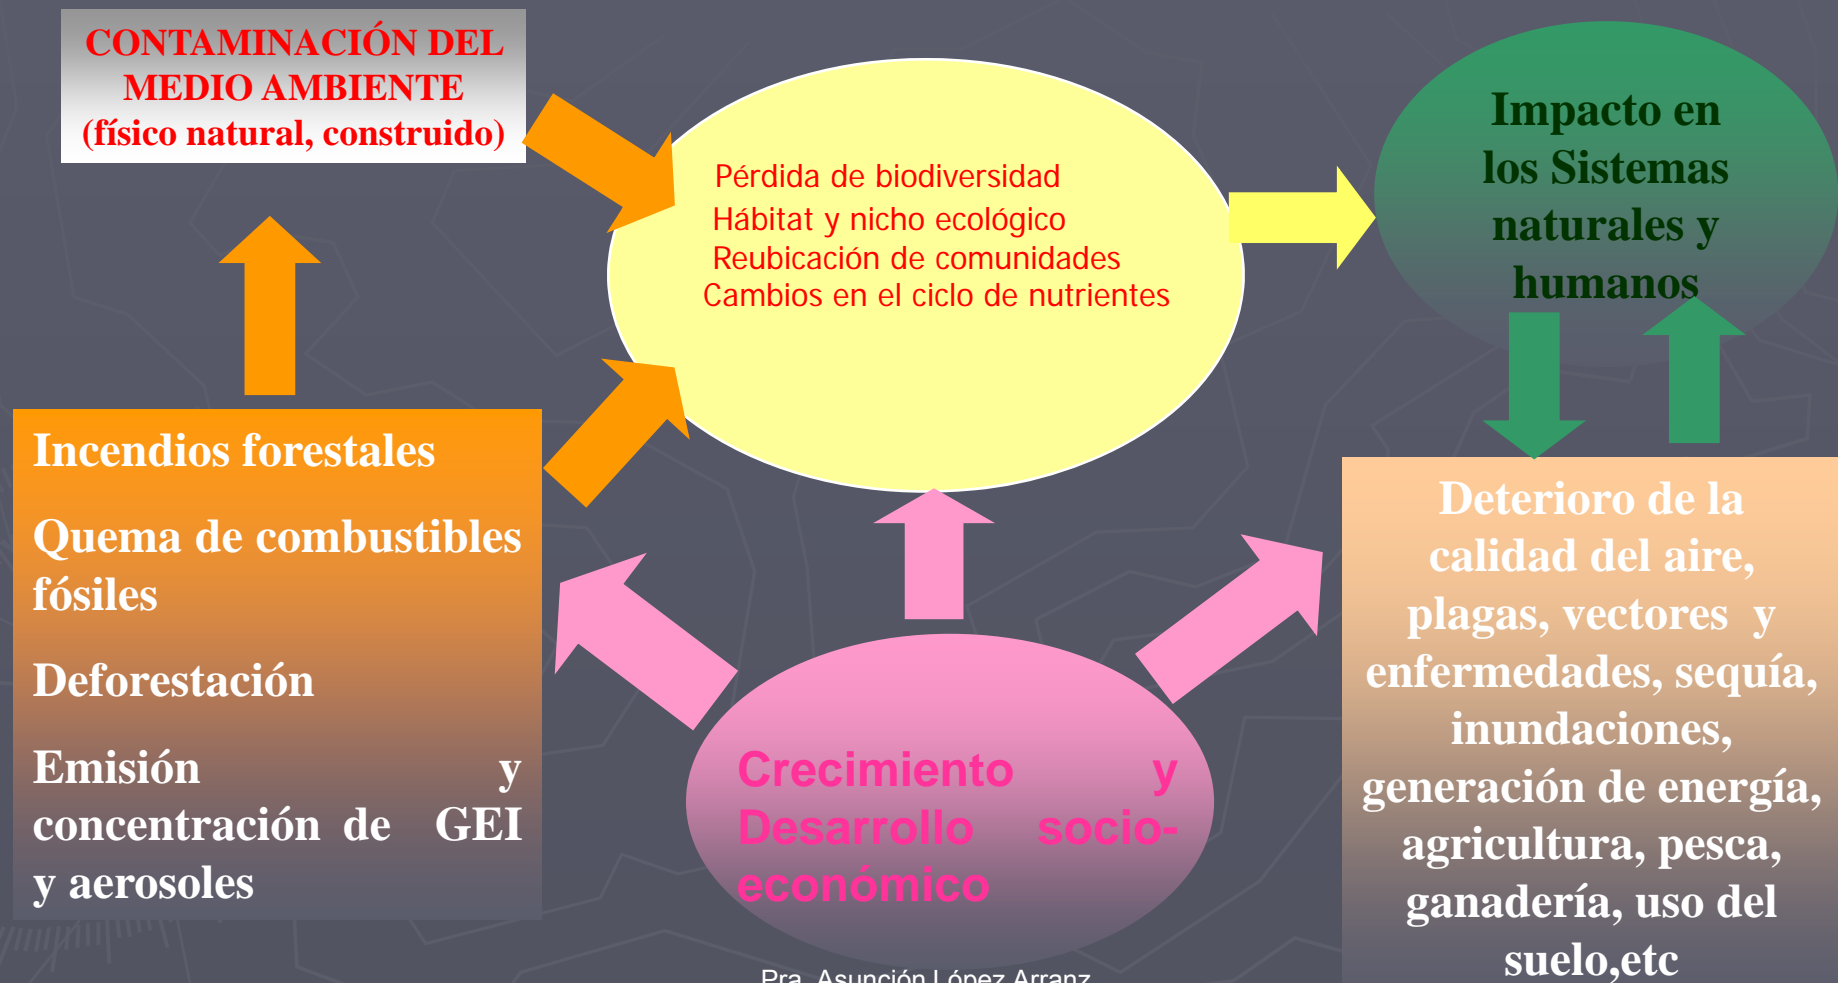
CONTAMINACIÓN DEL MEDIO AMBIENTE (físico natural, construido)

Pérdida de biodiversidad
Hábitat y nicho ecológico
Reubicación de comunidades
Cambios en el ciclo de nutrientes

Impacto en los Sistemas naturales y humanos

Incendios forestales

Quema de combustibles fósiles

Deforestación

Emisión y concentración de GEI y aerosoles

Crecimiento y Desarrollo socio-económico

Deterioro de la calidad del aire, plagas, vectores y enfermedades, sequía, inundaciones, generación de energía, agricultura, pesca, ganadería, uso del suelo,etc

Pra. Asunción López Arranz